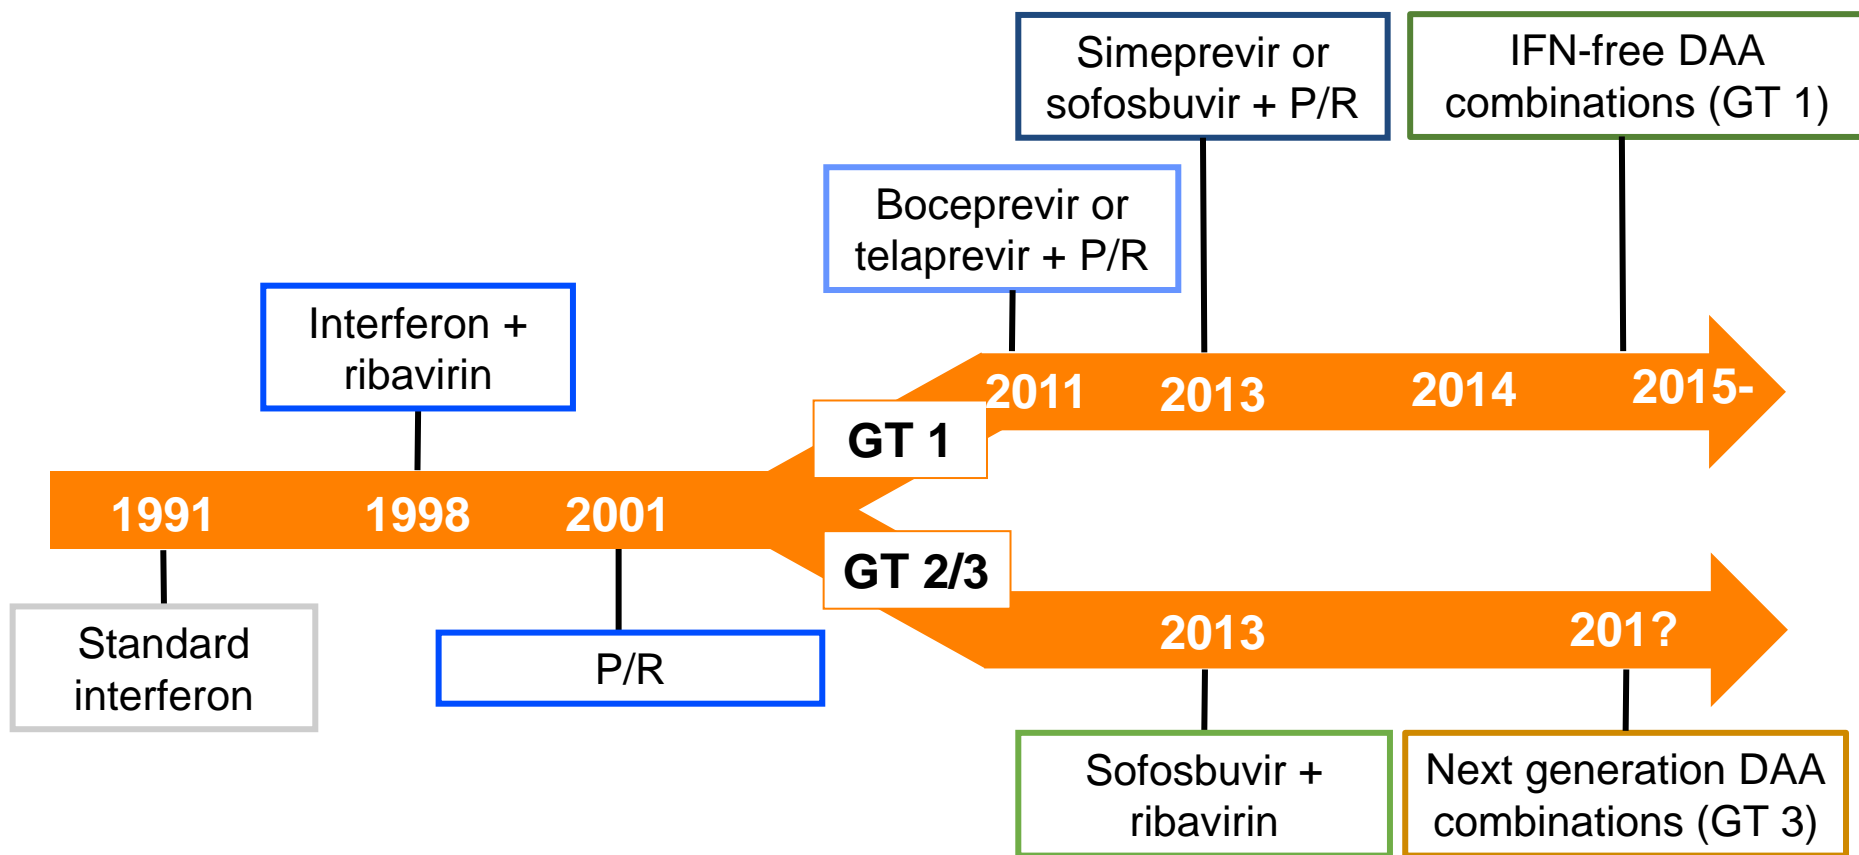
Simeprevir or sofosbuvir + P/R

IFN-free DAA combinations (GT 1)

Boceprevir or telaprevir + P/R

Interferon + ribavirin

2011

2013

2014

2015-

GT 1

1991

1998

2001

GT 2/3

2013

201?

Standard interferon

P/R

Sofosbuvir + ribavirin

Next generation DAA combinations (GT 3)